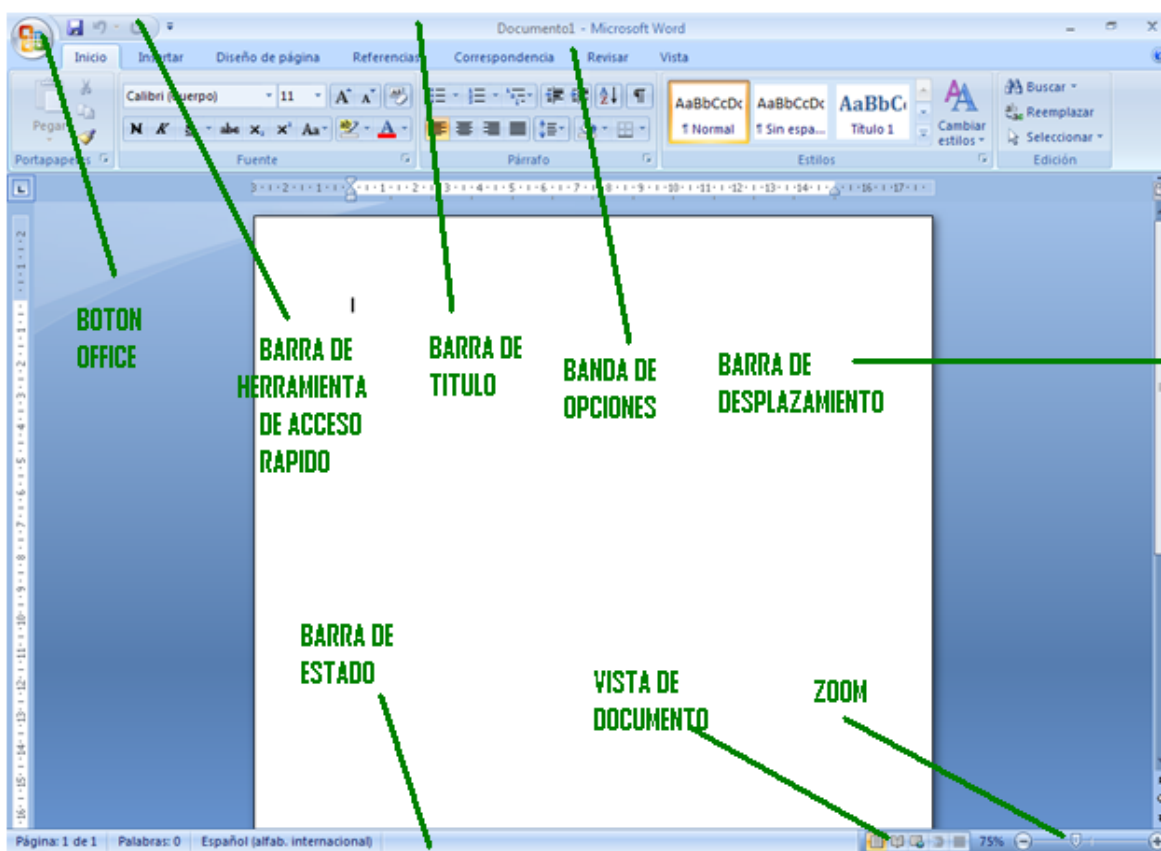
Documento1 - Microsoft Word

Inicio Insertar Diseño de página Referencias Correspondencia Revisar Vista

Pegar
Portapapeles
Calibri (Cuerpo) 11
N K S abe $x_2$ $x^2$ Aa
Fuente
Párrafo
AaBbCcDc ¶ Normal
AaBbCcDc ¶ Sin espa...
AaBbC Título 1
Cambiar estilos
Estilos
Buscar
Reemplazar
Seleccionar
Edición

BOTON OFFICE

BARRA DE HERRAMIENTA DE ACCESO RAPIDO

BARRA DE TITULO

BANDA DE OPCIONES

BARRA DE DESPLAZAMIENTO

BARRA DE ESTADO

VISTA DE DOCUMENTO

ZOOM

Página: 1 de 1 Palabras: 0 Español (alfab. internacional) 75%